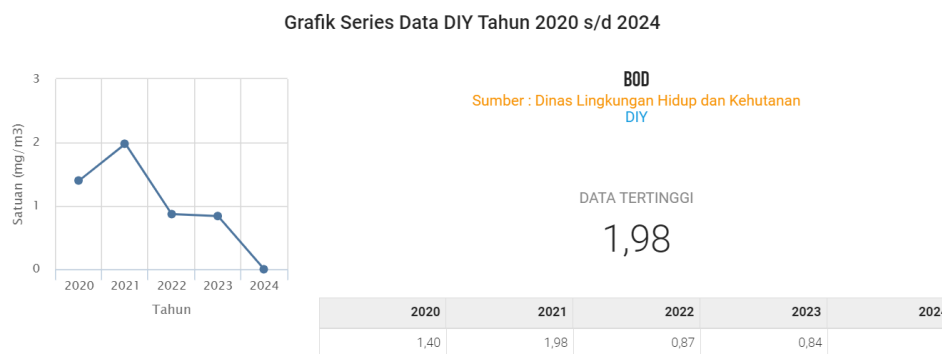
Grafik Series Data DIY Tahun 2020 s/d 2024

3
2
1
0
Satuan (mg/m3)
2020 2021 2022 2023 2024
Tahun

BOD
Sumber : Dinas Lingkungan Hidup dan Kehutanan DIY

DATA TERTINGGI
1,98

| 2020 | 2021 | 2022 | 2023 | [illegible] |
|---|---|---|---|---|
| 1,40 | 1,98 | 0,87 | 0,84 | |